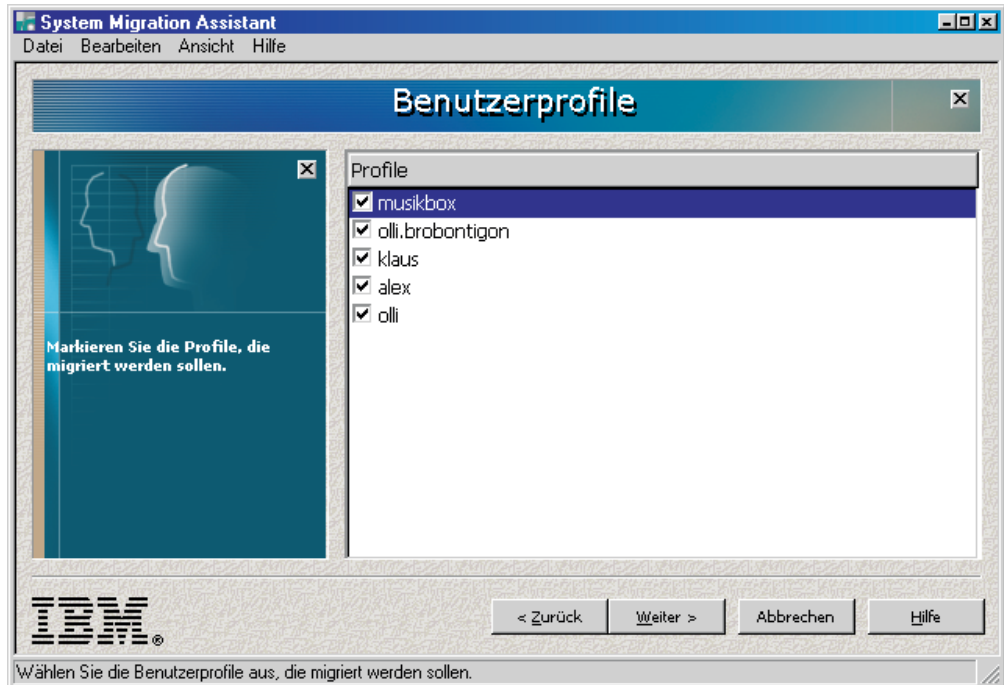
System Migration Assistant
Datei Bearbeiten Ansicht Hilfe

Benutzerprofile

Markieren Sie die Profile, die migriert werden sollen.

Profile
☑ musikbox
☑ olli.brobontigon
☑ klaus
☑ alex
☑ olli

IBM®

< Zurück | Weiter > | Abbrechen | Hilfe

Wählen Sie die Benutzerprofile aus, die migriert werden sollen.